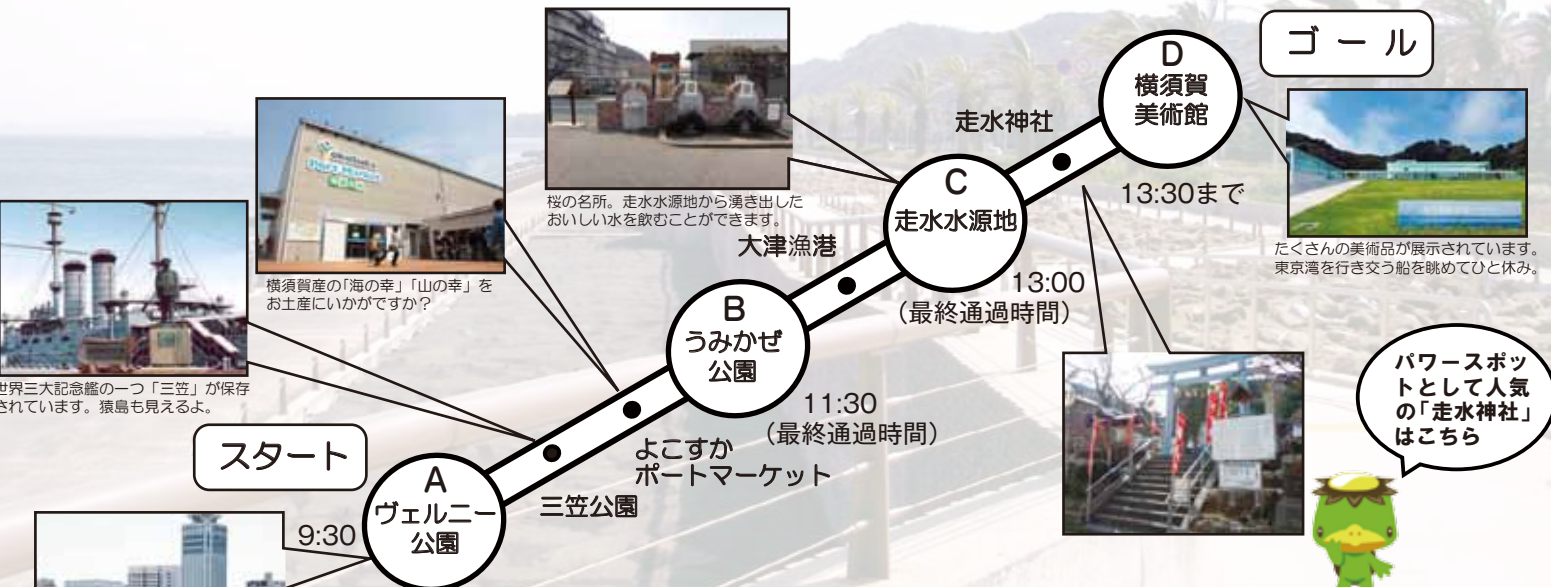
ゴール

D
横須賀
美術館

走水神社

C
走水水源地

13:30まで

桜の名所。走水水源地から湧き出したおいしい水を飲むことができます。

たくさんの美術品が展示されています。東京湾を行き交う船を眺めてひと休み。

大津漁港

13:00
（最終通過時間）

横須賀産の「海の幸」「山の幸」をお土産にいかがですか？

B
うみかぜ
公園

11:30
（最終通過時間）

世界三大記念艦の一つ「三笠」が保存されています。猿島も見えるよ。

パワースポットとして人気の「走水神社」はこちら

よこすか
ポートマーケット

スタート

A
ヴェルニー
公園

三笠公園

9:30